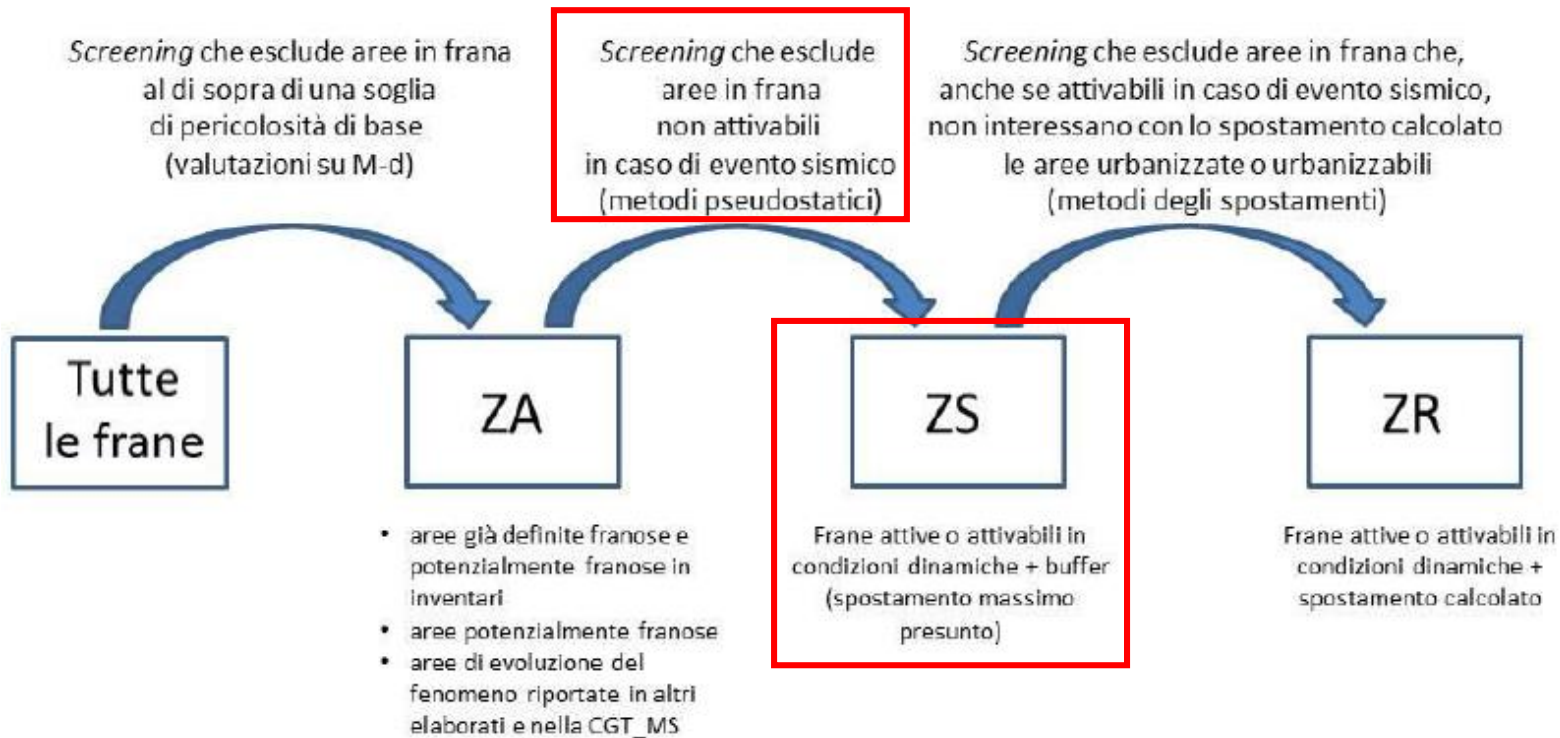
*Screening* che esclude aree in frana al di sopra di una soglia di pericolosità di base (valutazioni su M-d)

*Screening* che esclude aree in frana non attivabili in caso di evento sismico (metodi pseudostatici)

*Screening* che esclude aree in frana che, anche se attivabili in caso di evento sismico, non interessano con lo spostamento calcolato le aree urbanizzate o urbanizzabili (metodi degli spostamenti)

Tutte le frane

ZA

ZS

ZR

- aree già definite franose e potenzialmente franose in inventari
- aree potenzialmente franose
- aree di evoluzione del fenomeno riportate in altri elaborati e nella CGT_MS

Frane attive o attivabili in condizioni dinamiche + buffer (spostamento massimo presunto)

Frane attive o attivabili in condizioni dinamiche + spostamento calcolato